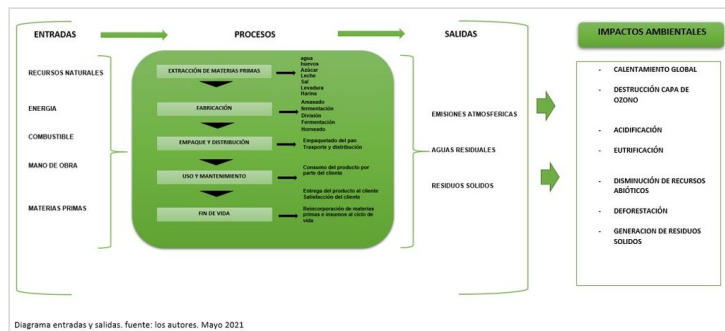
ENTRADAS

PROCESOS

SALIDAS

IMPACTOS AMBIENTALES

RECURSOS NATURALES

ENERGIA

COMBUSTIBLE

MANO DE OBRA

MATERIAS PRIMAS

EXTRACCIÓN DE MATERIAS PRIMAS

agua
huevos
Azúcar
Leche
Sal
Levadura
Harina

FABRICACIÓN

Amasado
fermentacion
División
Fermentación
Horneado

EMPAQUE Y DISTRIBUCIÓN

Empaquetado del pan
Trasporte y distribución

USO Y MANTENIMIENTO

Consumo del producto por parte del cliente

Entrega del producto al cliente
Satisfacción del cliente

FIN DE VIDA

Reincorporación de materias primas e insumos al ciclo de vida

EMISIONES ATMOSFERICAS

AGUAS RESIDUALES

RESIDUOS SOLIDOS

- CALENTAMIENTO GLOBAL

- DESTRUCCIÓN CAPA DE OZONO

- ACIDIFICACIÓN

- EUTRIFICACIÓN

- DISMINUCIÓN DE RECURSOS ABIÓTICOS

- DEFORESTACIÓN

- GENERACION DE RESIDUOS SOLIDOS

Diagrama entradas y salidas. fuente: los autores. Mayo 2021